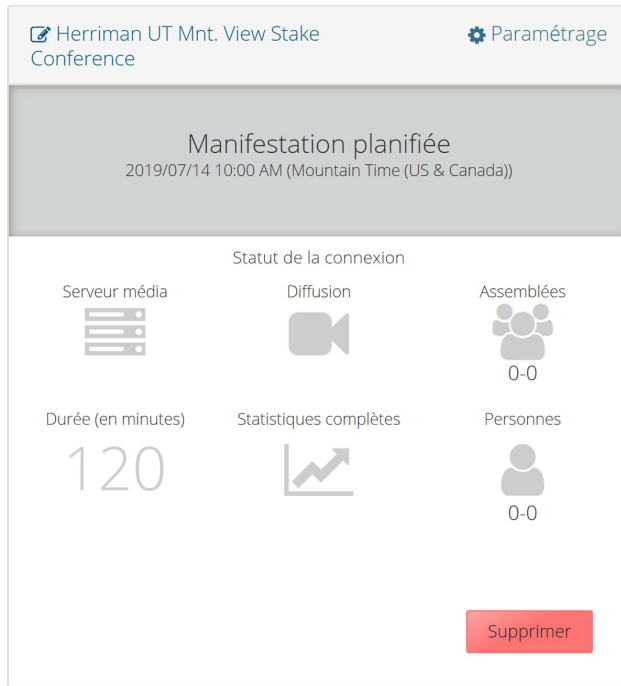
Herriman UT Mnt. View Stake Conference

Paramétrage

Manifestation planifiée
2019/07/14 10:00 AM (Mountain Time (US & Canada))

Statut de la connexion

Serveur média

Diffusion

Assemblées
0-0

Durée (en minutes)
120

Statistiques complètes

Personnes
0-0

Supprimer